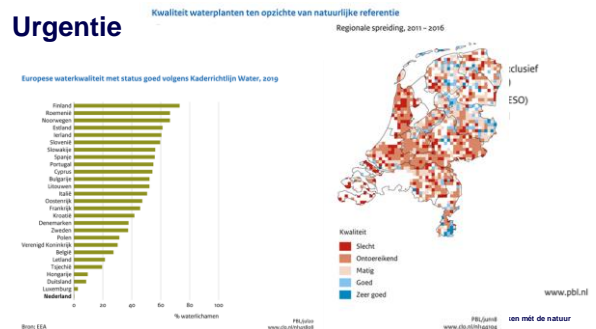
Urgentie

Kwaliteit waterplanten ten opzichte van natuurlijke referentie

Regionale spreiding, 2011 – 2016

Europese waterkwaliteit met status goed volgens Kaderrichtlijn Water, 2019

Finland
Roemenië
Noorwegen
Estland
Ierland
Slovenië
Slowakije
Spanje
Portugal
Cyprus
Bulgarije
Litouwen
Italië
Oostenrijk
Frankrijk
Kroatië
Denemarken
Zweden
Polen
Verenigd Koninkrijk
België
Letland
Tsjechië
Hongarije
Duitsland
Luxemburg
Nederland

0 20 40 60 80 100

% waterlichamen

Bron: EEA

PBL/juli
www.clo.nl/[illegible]

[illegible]clusief

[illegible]ESO)

Kwaliteit
Slecht
Ontoereikend
Matig
Goed
Zeer goed

www.pbl.nl

PBL/juni
www.clo.nl/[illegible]

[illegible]ken mét de natuur